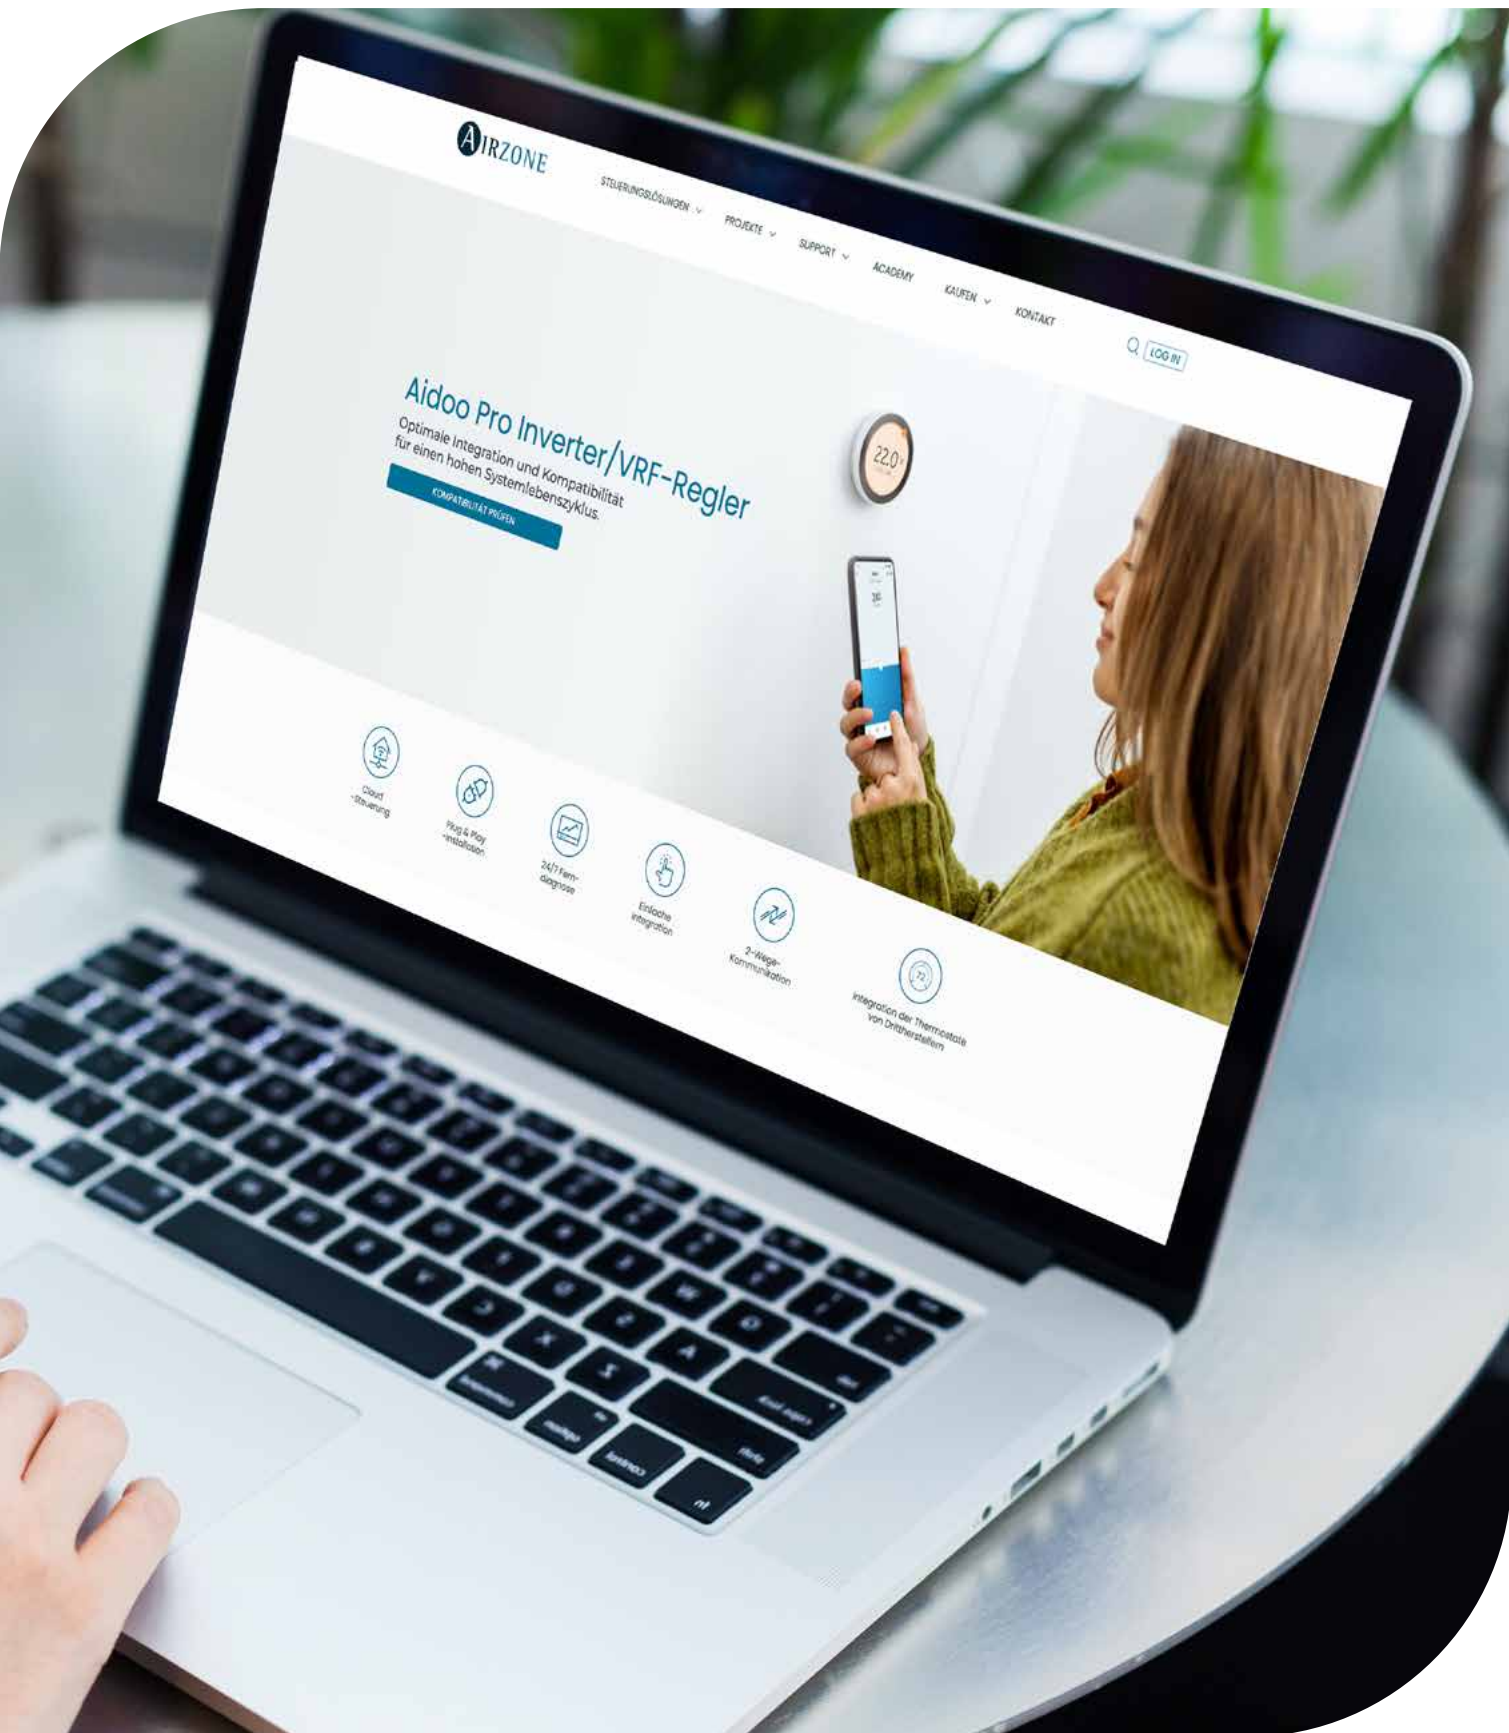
AIRZONE

STEUERUNGSLÖSUNGEN PROJEKTE SUPPORT ACADEMY KAUFEN KONTAKT

LOG IN

Aidoo Pro Inverter/VRF-Regler

Optimale Integration und Kompatibilität für einen hohen Systemlebenszyklus.

KOMPATIBILITÄT PRÜFEN

22.0

Cloud -Steuerung

Plug & Play -Installation

24/7 Ferndiagnose

Einfache Integration

2-Wege-Kommunikation

Integration der Thermostate von Drittherstellern